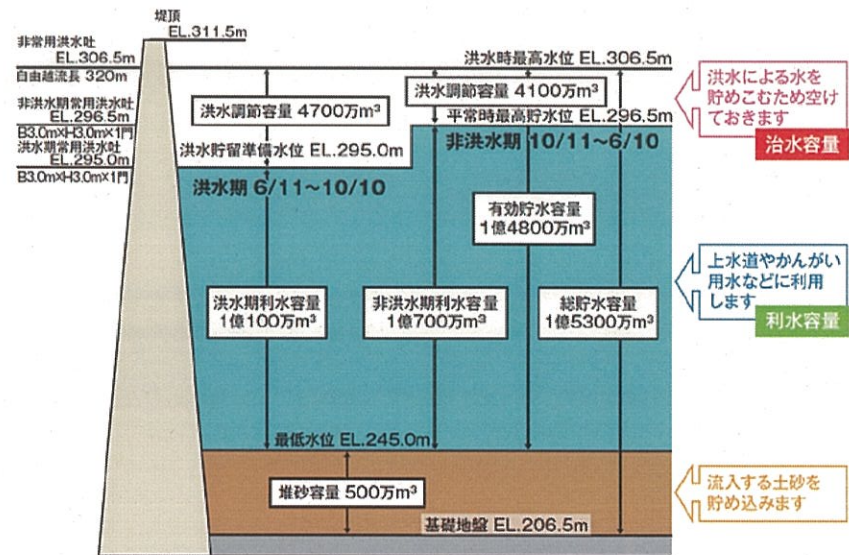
堤頂
EL.311.5m

非常用洪水吐
EL.306.5m
自由越流長 320m
非洪水期常用洪水吐
EL.296.5m
B3.0m×H3.0m×1門
洪水期常用洪水吐
EL.295.0m
B3.0m×H3.0m×1門

洪水時最高水位 EL.306.5m
洪水調節容量 4700万m$^3$
洪水調節容量 4100万m$^3$
平常時最高貯水位 EL.296.5m
洪水貯留準備水位 EL.295.0m
非洪水期 10/11～6/10
洪水期 6/11～10/10
有効貯水容量
1億4800万m$^3$
洪水期利水容量
1億100万m$^3$
非洪水期利水容量
1億700万m$^3$
総貯水容量
1億5300万m$^3$
最低水位 EL.245.0m
堆砂容量 500万m$^3$
基礎地盤 EL.206.5m

洪水による水を貯めこむため空けておきます
治水容量

上水道やかんがい用水などに利用します
利水容量

流入する土砂を貯め込みます